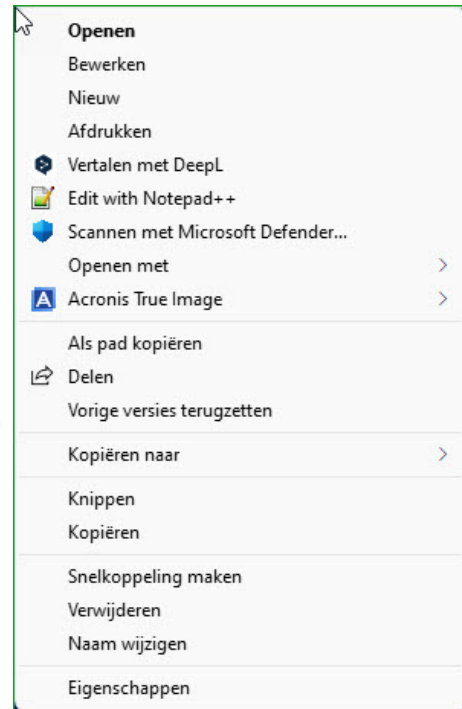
Openen
Bewerken
Nieuw
Afdrukken
Vertalen met DeepL
Edit with Notepad++
Scannen met Microsoft Defender...
Openen met
Acronis True Image

Als pad kopiëren
Delen
Vorige versies terugzetten

Kopiëren naar

Knippen
Kopiëren

Snelkoppeling maken
Verwijderen
Naam wijzigen

Eigenschappen